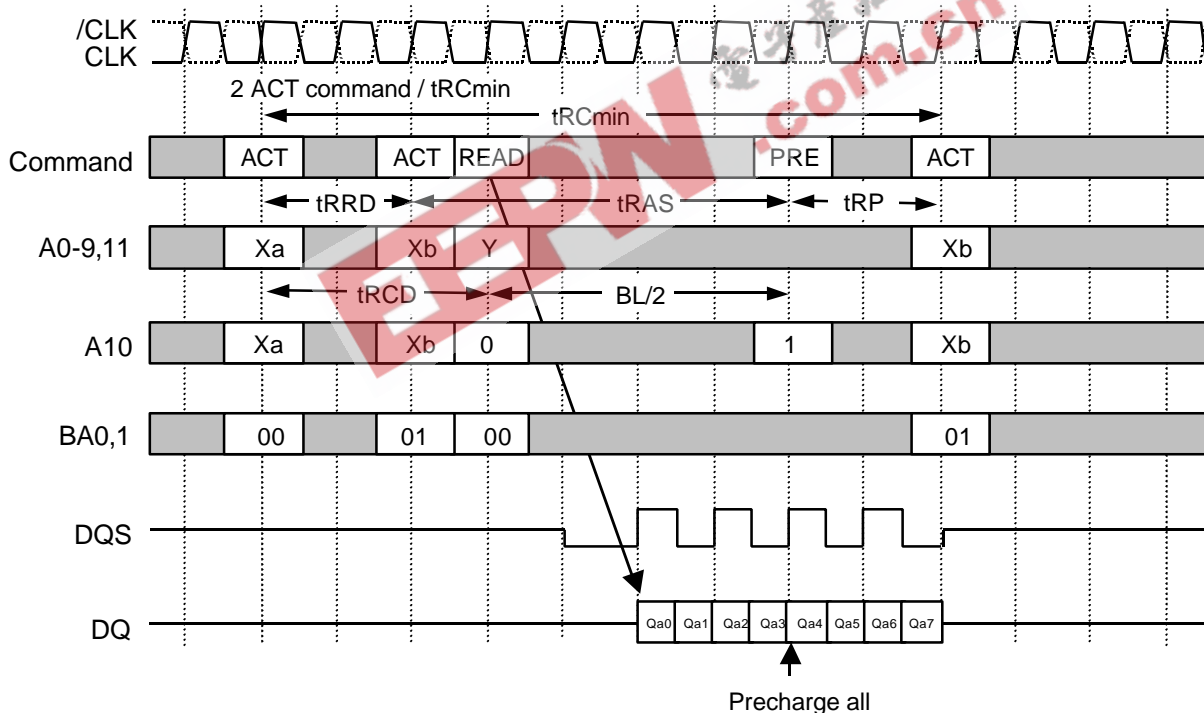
/CLK
CLK

2 ACT command / tRCmin

tRCmin

Command | ACT | ACT | READ | PRE | ACT

tRRD tRAS tRP

A0-9,11 | Xa | Xb | Y | Xb

tRCD BL/2

A10 | Xa | Xb | 0 | 1 | Xb

BA0,1 | 00 | 01 | 00 | 01

DQS

DQ | Qa0 | Qa1 | Qa2 | Qa3 | Qa4 | Qa5 | Qa6 | Qa7

Precharge all

EEPW .com.cn